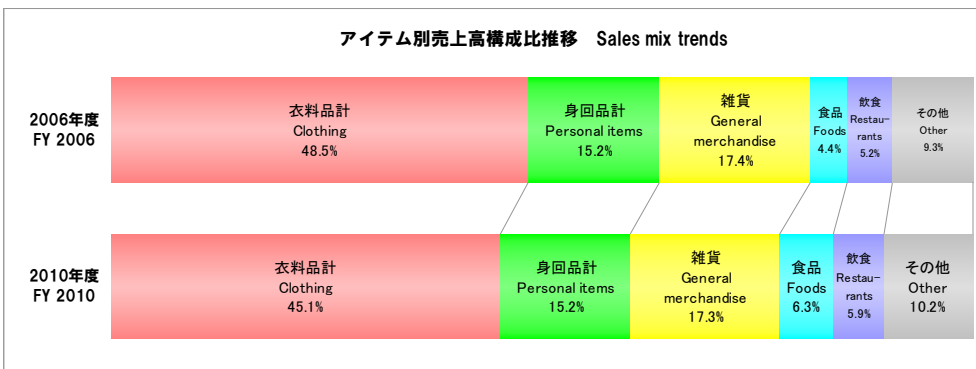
アイテム別売上高構成比推移　Sales mix trends

2006年度
FY 2006

衣料品計
Clothing
48.5%

身回品計
Personal items
15.2%

雑貨
General merchandise
17.4%

食品
Foods
4.4%

飲食
Restau-rants
5.2%

その他
Other
9.3%

2010年度
FY 2010

衣料品計
Clothing
45.1%

身回品計
Personal items
15.2%

雑貨
General merchandise
17.3%

食品
Foods
6.3%

飲食
Restau-rants
5.9%

その他
Other
10.2%